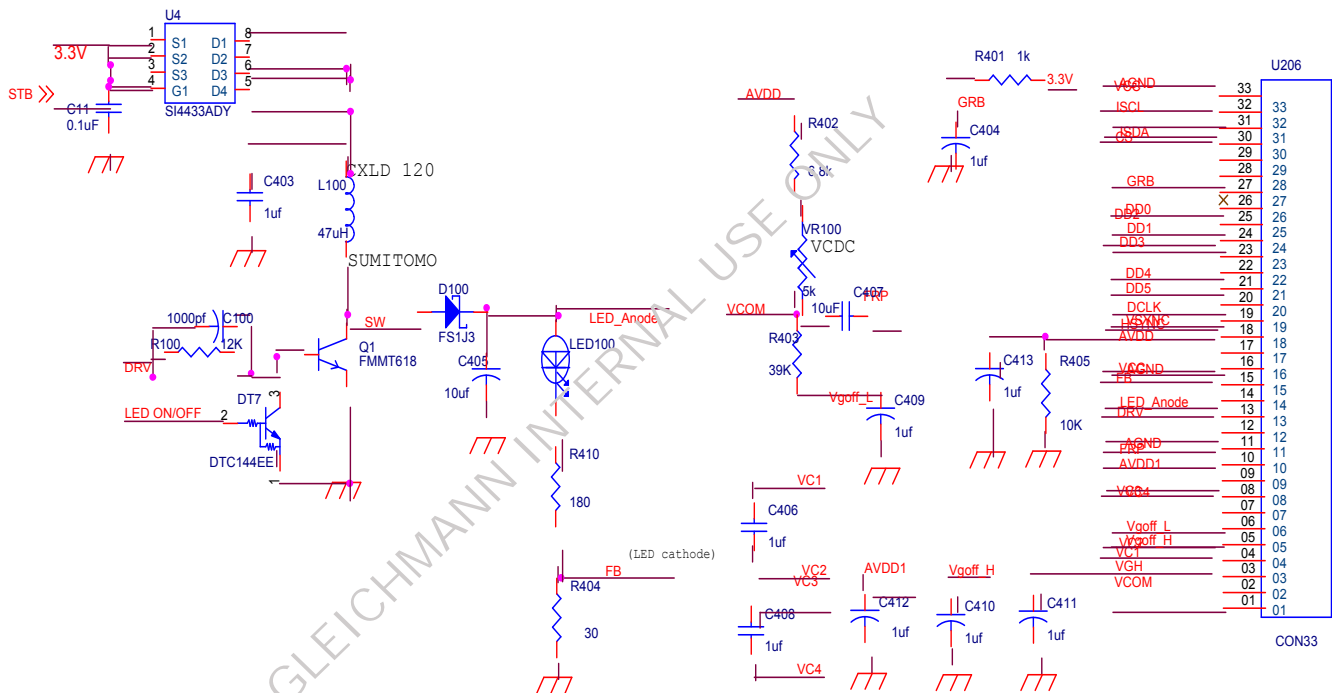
U4
3.3V
1 S1 D1 8
2 S2 D2 7
3 S3 D3 6
4 G1 D4 5
STB
C11
0.1uF
SI4433ADY

C403
1uf

CXLD 120
L100
47uH
SUMITOMO

1000pf C100
R100 12K
DRV
Q1
FMMT618
SW
DT7
LED ON/OFF
2
3
1
DTC144EE

D100
FS1J3
C405
10uf
LED_Anode
LED100
R410
180
(LED cathode)
FB
R404
30

GLEICHMANN INTERNAL USE ONLY

AVDD
R402
3.3K
VR100
VCDC
5k
VCOM
C407
10uF
TRP
R403
39K
Vgoff_L
C409
1uf
VC1
C406
1uf
VC2
VC3
C408
1uf
VC4
AVDD1
C412
1uf
Vgoff_H
C410
1uf
C411
1uf

R401 1k
3.3V
GRB
C404
1uf
C413
1uf
R405
10K

U206
VCC AGND 33
ISCL 32
ISDA OE 31
30
29
28
GRB 27
26
DD2 DD0 25
DD1 24
DD3 23
22
DD4 21
DD5 20
DCLK 19
VSYNC HSYNC 18
AVDD 17
16
VCC AGND 15
FB
LED_Anode 14
DRV 13
12
AGND 11
PSP 10
AVDD1 09
08
VGG4 07
06
Vgoff_L 05
Vgoff_H
VC2 VC1 04
VGH 03
VCOM 02
01
33 32 31 30 29 28 27 26 25 24 23 22 21 20 19 18 17 16 15 14 13 12 11 10 09 08 07 06 05 04 03 02 01
CON33